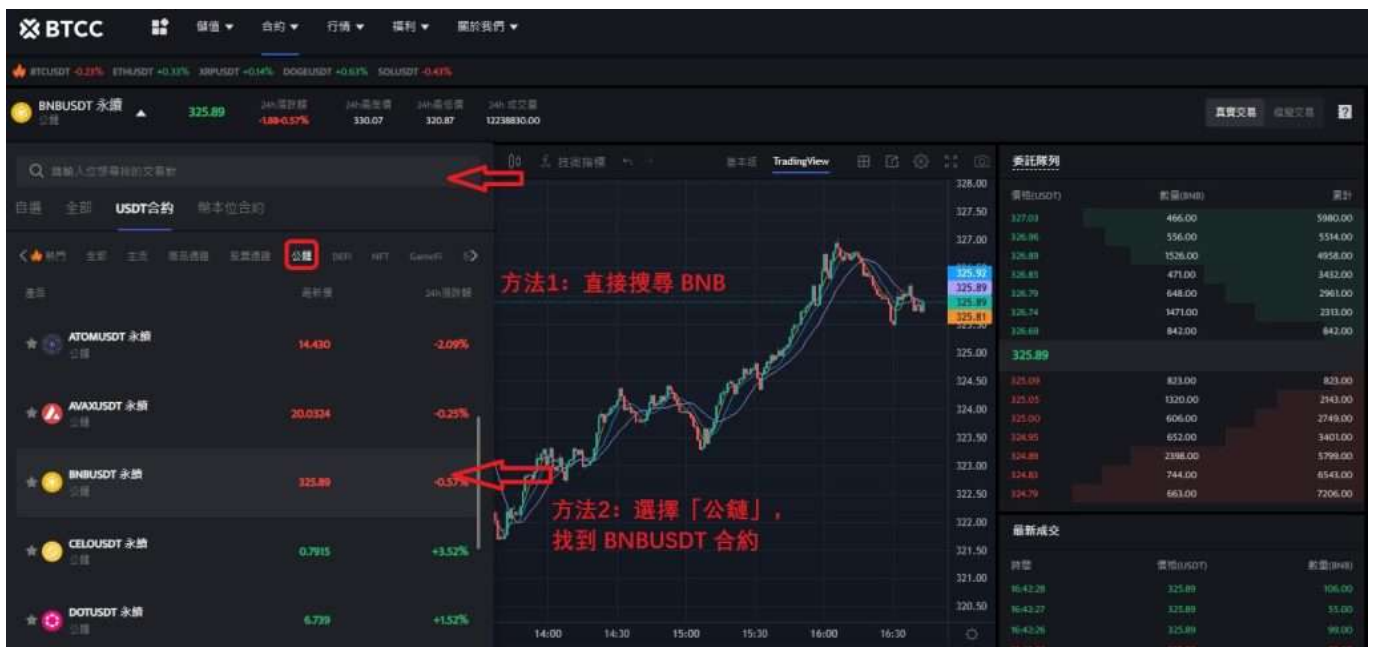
BTCC 儲值 ▾ 合約 ▾ 行情 ▾ 福利 ▾ 關於我們 ▾

BTCUSDT -0.23% ETHUSDT +0.33% XRPUSDT +0.14% DOGEUSDT +0.63% SOLUSDT -0.43%

BNBUSDT 永續 公鏈 325.89 24h漲跌幅 -1.88-0.57% 24h最高價 330.07 24h最低價 320.87 24h 成交量 12238830.00

真實交易 模擬交易 ?

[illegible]

自選 全部 USDT合約 幣本位合約

熱門 全部 主流 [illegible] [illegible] 公鏈 DEFI NFT GameFi

產品 最新價 24h漲跌幅

| | | |
|---|---|---|
| ATOMUSDT 永續 公鏈 | 14.430 | -2.09% |
| AVAXUSDT 永續 公鏈 | 20.0324 | -0.25% |
| BNBUSDT 永續 公鏈 | 325.89 | -0.57% |
| CELOUSDT 永續 公鏈 | 0.7915 | +3.52% |
| DOTUSDT 永續 公鏈 | 6.739 | +1.52% |

技術指標 基本版 TradingView

方法1：直接搜尋 BNB

方法2：選擇「公鏈」，找到 BNBUSDT 合約

328.00 327.50 327.00 325.92 325.89 325.89 325.81 325.00 324.50 324.00 323.50 323.00 322.50 322.00 321.50 321.00 320.50

14:00 14:30 15:00 15:30 16:00 16:30

委託隊列

| 價格(USDT) | 數量(BNB) | 累計 |
|---|---|---|
| 327.03 | 466.00 | 5980.00 |
| 326.96 | 556.00 | 5514.00 |
| 326.89 | 1526.00 | 4958.00 |
| 326.85 | 471.00 | 3432.00 |
| 326.79 | 648.00 | 2961.00 |
| 326.74 | 1471.00 | 2313.00 |
| 326.68 | 842.00 | 842.00 |
| 325.89 | | |
| 325.09 | 823.00 | 823.00 |
| 325.05 | 1320.00 | 2143.00 |
| 325.00 | 606.00 | 2749.00 |
| 324.95 | 652.00 | 3401.00 |
| 324.89 | 2398.00 | 5799.00 |
| 324.83 | 744.00 | 6543.00 |
| 324.79 | 663.00 | 7206.00 |

最新成交

| 時間 | 價格(USDT) | 數量(BNB) |
|---|---|---|
| 16:42:28 | 325.89 | 106.00 |
| 16:42:27 | 325.89 | 55.00 |
| 16:42:26 | 325.89 | 99.00 |